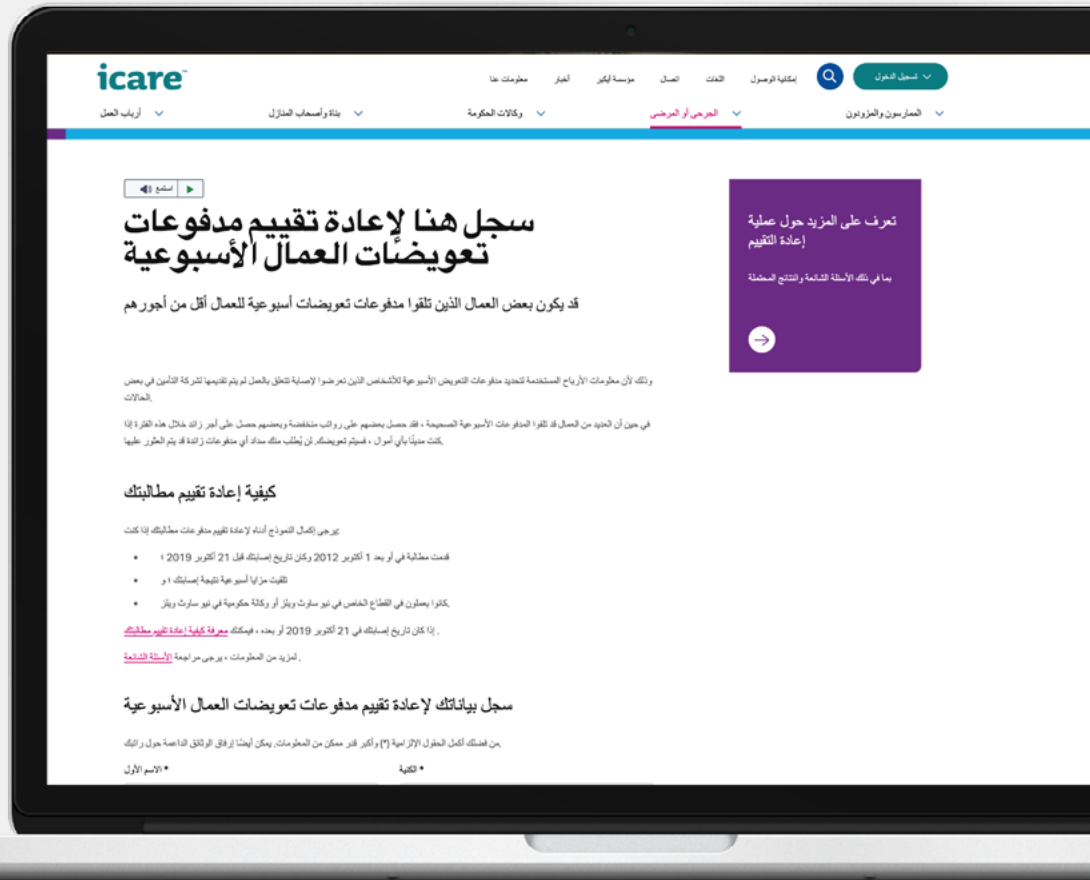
icare

معلومات عنا   مؤسسة أيكير   أخبار   اتصل   اللغات   إمكانية الوصول   تسجيل الدخول

أرباب العمل   بناة وأصحاب المنازل   وكالات الحكومة   الجرحى أو المرضى   الممارسون والمزودون

استمع

سجل هنا لإعادة تقييم مدفوعات تعويضات العمال الأسبوعية

قد يكون بعض العمال الذين تلقوا مدفوعات تعويضات أسبوعية للعمال أقل من أجورهم

وذلك لأن معلومات الأرباح المستخدمة لتحديد مدفوعات التعويض الأسبوعية للأشخاص الذين تعرضوا لإصابة تتعلق بالعمل لم يتم تقديمها لشركة التأمين في بعض الحالات.

في حين أن العديد من العمال قد تلقوا المدفوعات الأسبوعية الصحيحة ، فقد حصل بعضهم على رواتب منخفضة وبعضهم حصل على أجر زائد خلال هذه الفترة إذا كنت مدينًا بأي أموال ، فسيتم تعويضك. لن يُطلب منك سداد أي مدفوعات زائدة قد يتم العثور عليها.

كيفية إعادة تقييم مطالبتك

يرجى إكمال النموذج أدناه لإعادة تقييم مدفوعات مطالبتك إذا كنت:

قدمت مطالبة في أو بعد 1 أكتوبر 2012 وكان تاريخ إصابتك قبل 21 أكتوبر 2019 ،
تلقيت مزايا أسبوعية نتيجة إصابتك ، و
كانوا يعملون في القطاع الخاص في نيو ساوث ويلز أو وكالة حكومية في نيو ساوث ويلز.

إذا كان تاريخ إصابتك في 21 أكتوبر 2019 أو بعده ، فيمكنك معرفة كيفية إعادة تقييم مطالبتك .

لمزيد من المعلومات ، يرجى مراجعة الأسئلة الشائعة .

سجل بياناتك لإعادة تقييم مدفوعات تعويضات العمال الأسبوعية

من فضلك أكمل الحقول الإلزامية (*) وأكبر قدر ممكن من المعلومات. يمكن أيضًا إرفاق الوثائق الداعمة حول مطالبتك.

الاسم الأول *   الكنية *

تعرف على المزيد حول عملية إعادة التقييم

بما في ذلك الأسئلة الشائعة والنتائج المحتملة